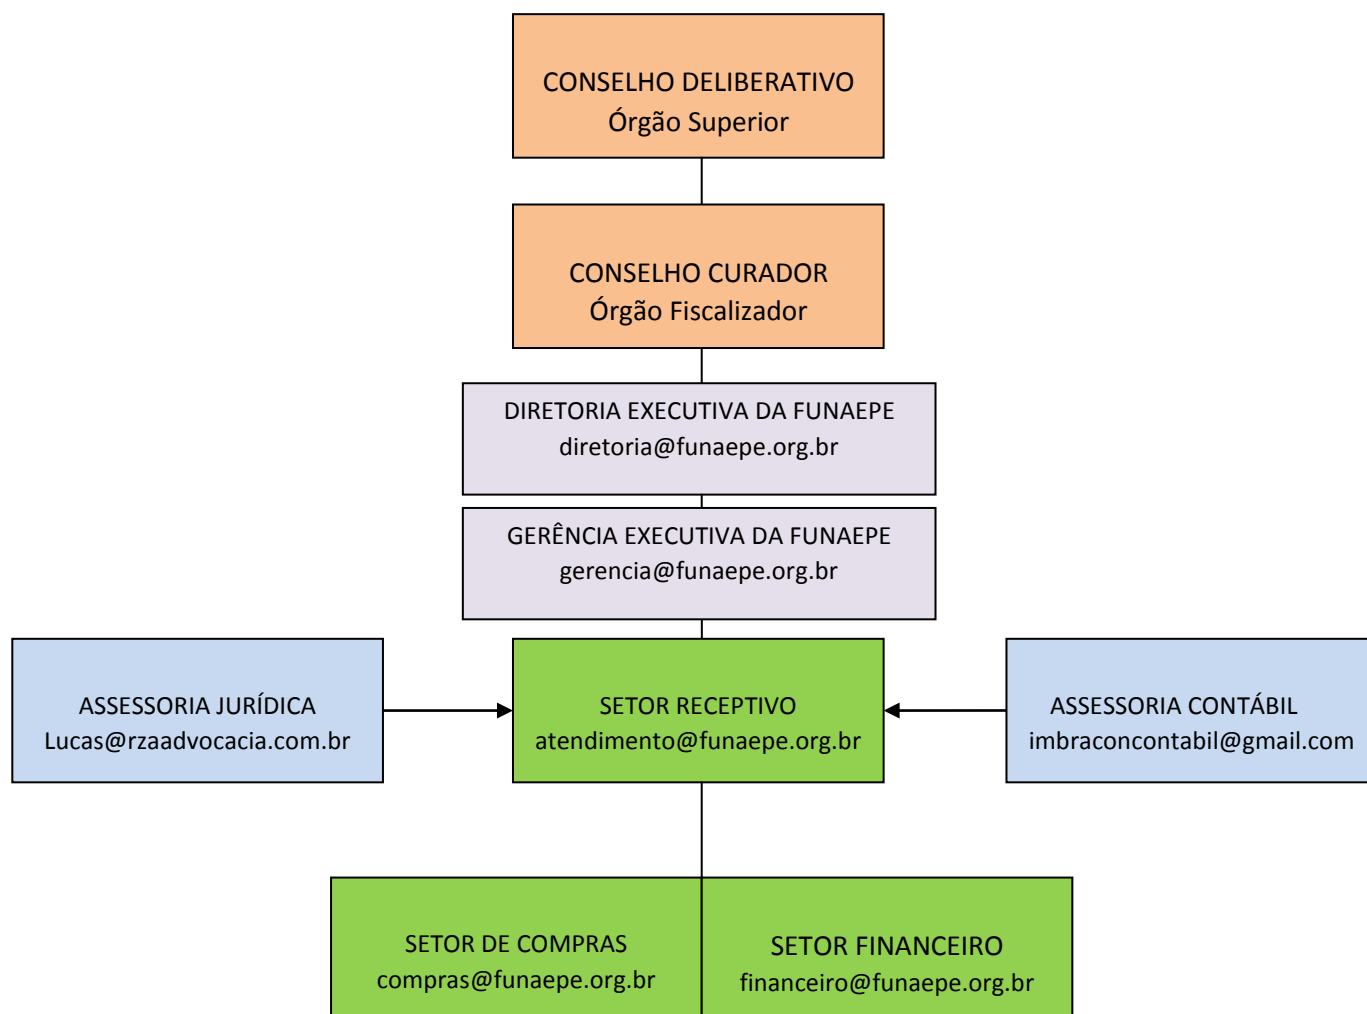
CONSELHO DELIBERATIVO
Órgão Superior

CONSELHO CURADOR
Órgão Fiscalizador

DIRETORIA EXECUTIVA DA FUNAEPE
diretoria@funaepe.org.br

GERÊNCIA EXECUTIVA DA FUNAEPE
gerencia@funaepe.org.br

ASSESSORIA JURÍDICA
Lucas@rzaadvocacia.com.br

SETOR RECEPTIVO
atendimento@funaepe.org.br

ASSESSORIA CONTÁBIL
imbraconcontabil@gmail.com

SETOR DE COMPRAS
compras@funaepe.org.br

SETOR FINANCEIRO
financeiro@funaepe.org.br